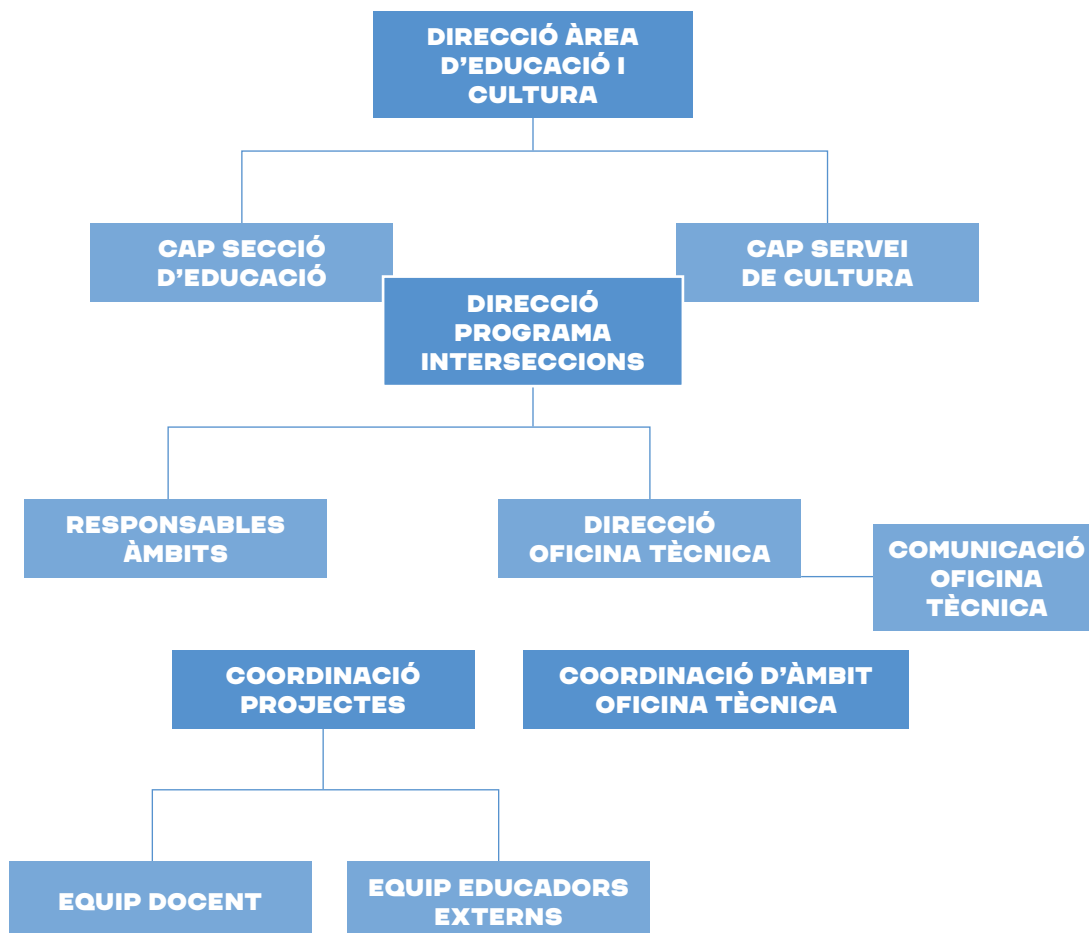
DIRECCIÓ ÀREA D’EDUCACIÓ I CULTURA

CAP SECCIÓ D’EDUCACIÓ

CAP SERVEI DE CULTURA

DIRECCIÓ PROGRAMA INTERSECCIONS

RESPONSABLES ÀMBITS

DIRECCIÓ OFICINA TÈCNICA

COMUNICACIÓ OFICINA TÈCNICA

COORDINACIÓ PROJECTES

COORDINACIÓ D’ÀMBIT OFICINA TÈCNICA

EQUIP DOCENT

EQUIP EDUCADORS EXTERNS